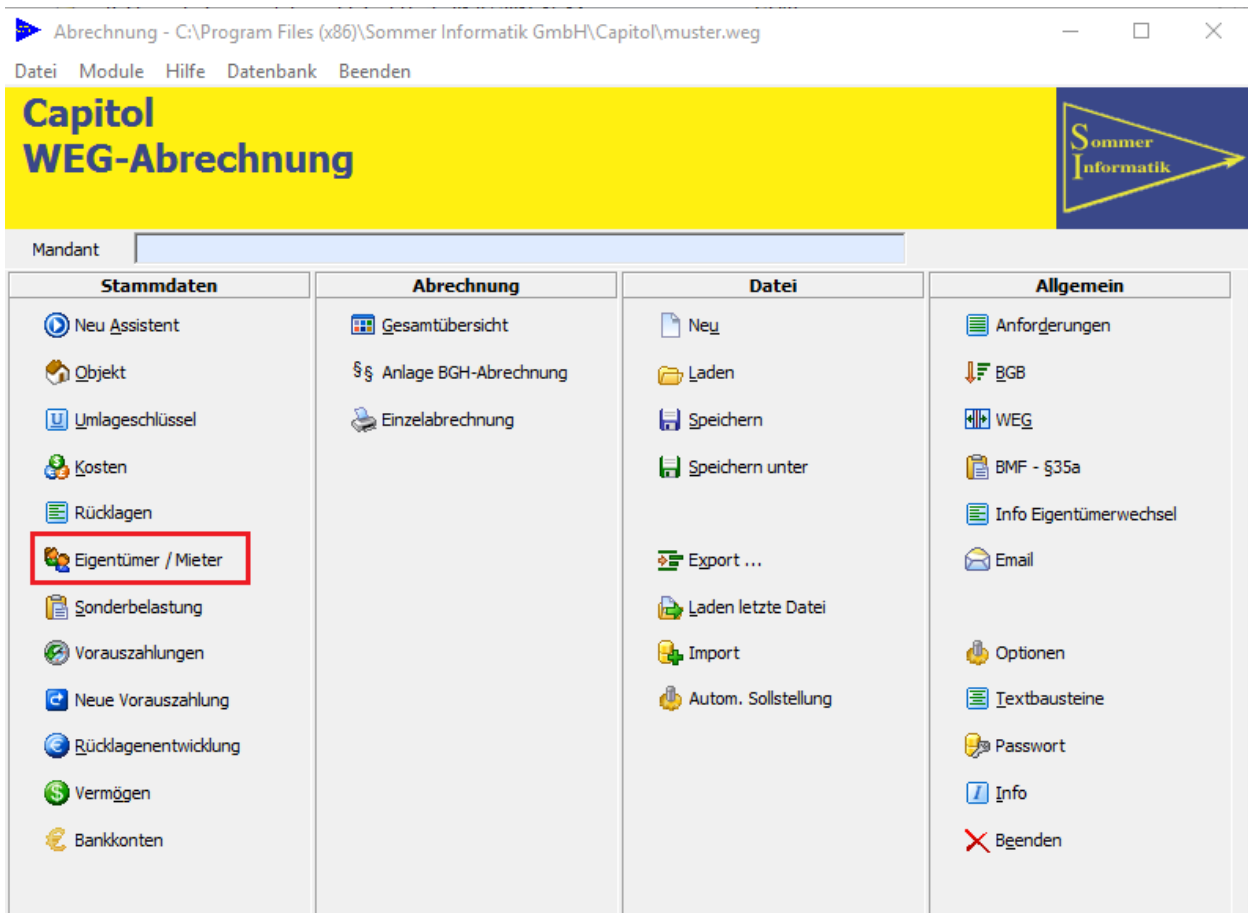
Abrechnung - C:\Program Files (x86)\Sommer Informatik GmbH\Capitol\muster.weg

Datei Module Hilfe Datenbank Beenden

Capitol
WEG-Abrechnung

Sommer
Informatik

Mandant

Stammdaten

Neu Assistent
Objekt
Umlageschlüssel
Kosten
Rücklagen
Eigentümer / Mieter
Sonderbelastung
Vorauszahlungen
Neue Vorauszahlung
Rücklagenentwicklung
Vermögen
Bankkonten

Abrechnung

Gesamtübersicht
§§ Anlage BGH-Abrechnung
Einzelabrechnung

Datei

Neu
Laden
Speichern
Speichern unter
Export ...
Laden letzte Datei
Import
Autom. Sollstellung

Allgemein

Anforderungen
BGB
WEG
BMF - §35a
Info Eigentümerwechsel
Email
Optionen
Textbausteine
Passwort
Info
Beenden